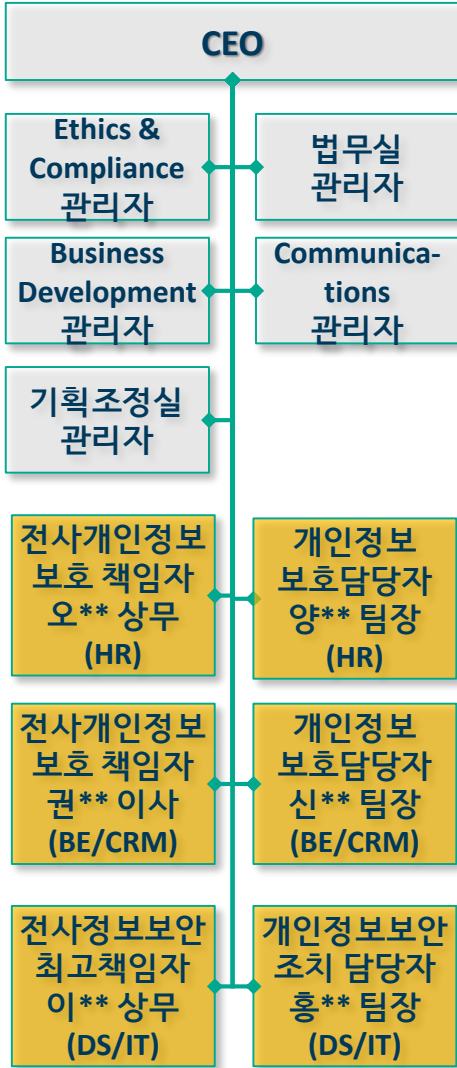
CEO

Ethics & Compliance 관리자

법무실 관리자

Business Development 관리자

Communications 관리자

기획조정실 관리자

전사개인정보 보호 책임자 오** 상무 (HR)

개인정보 보호담당자 양** 팀장 (HR)

전사개인정보 보호 책임자 권** 이사 (BE/CRM)

개인정보 보호담당자 신** 팀장 (BE/CRM)

전사정보보안 최고책임자 이** 상무 (DS/IT)

개인정보보안 조치 담당자 홍** 팀장 (DS/IT)